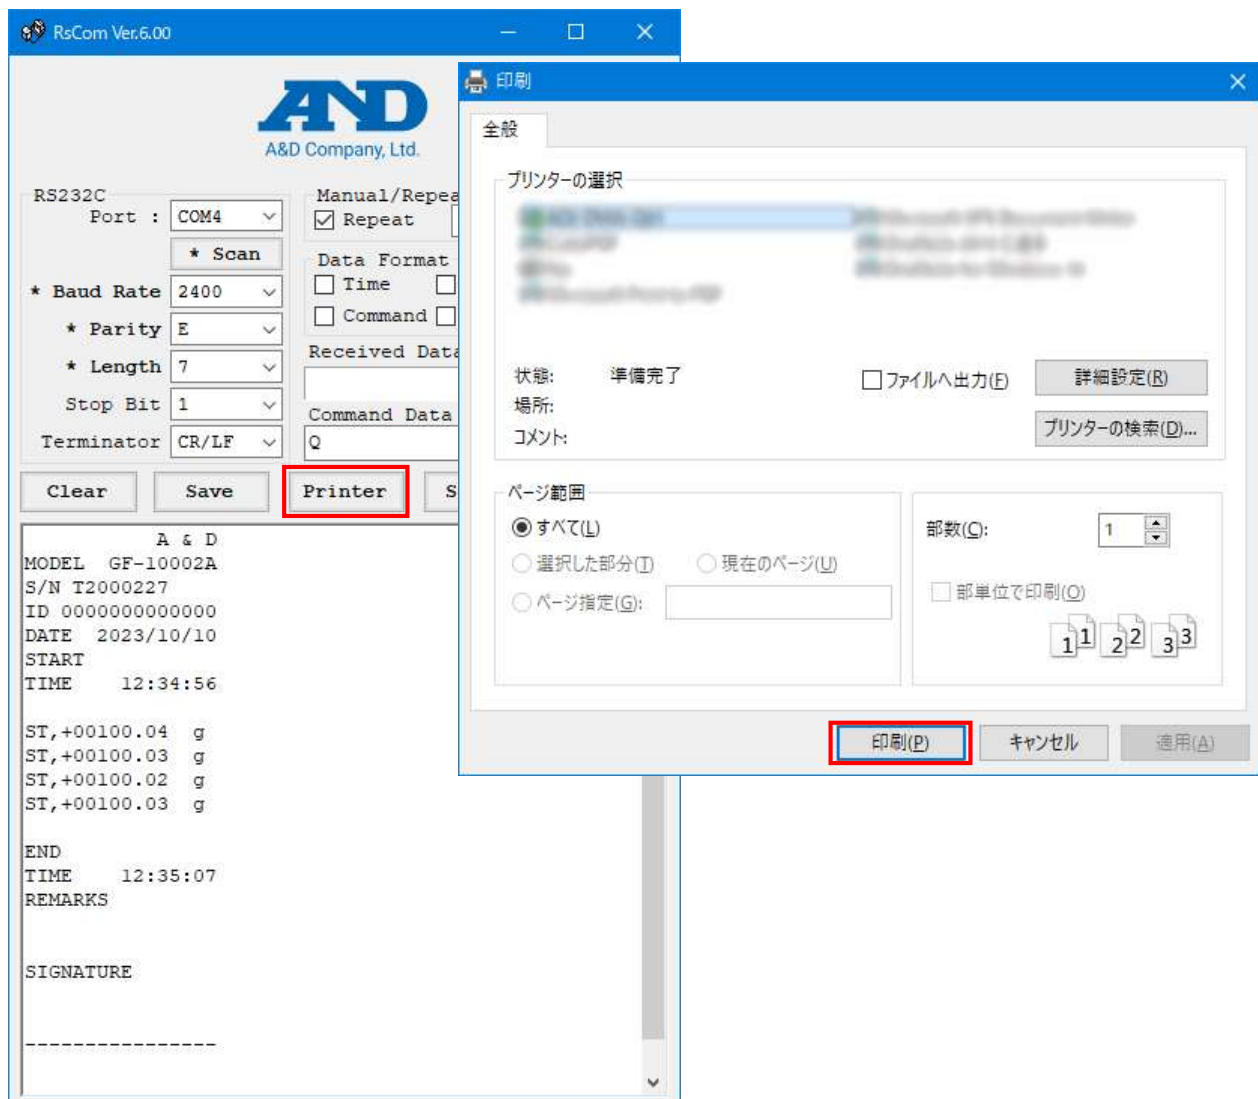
RsCom Ver.6.00

A&D
A&D Company, Ltd.

RS232C
Port : COM4
* Scan
* Baud Rate 2400
* Parity E
* Length 7
Stop Bit 1
Terminator CR/LF

Manual/Repea
Repeat

Data Format
Time
Command

Received Data

Command Data
Q

Clear
Save
Printer
S

A & D
MODEL GF-10002A
S/N T2000227
ID 0000000000000
DATE 2023/10/10
START
TIME 12:34:56

ST,+00100.04 g
ST,+00100.03 g
ST,+00100.02 g
ST,+00100.03 g

END
TIME 12:35:07
REMARKS

SIGNATURE

----------------

印刷
全般
プリンターの選択
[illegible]
状態: 準備完了
場所:
コメント:
ファイルへ出力(F)
詳細設定(R)
プリンターの検索(D)...
ページ範囲
すべて(L)
選択した部分(T)
現在のページ(U)
ページ指定(G):
部数(C): 1
部単位で印刷(O)
1 1 2 2 3 3
印刷(P)
キャンセル
適用(A)